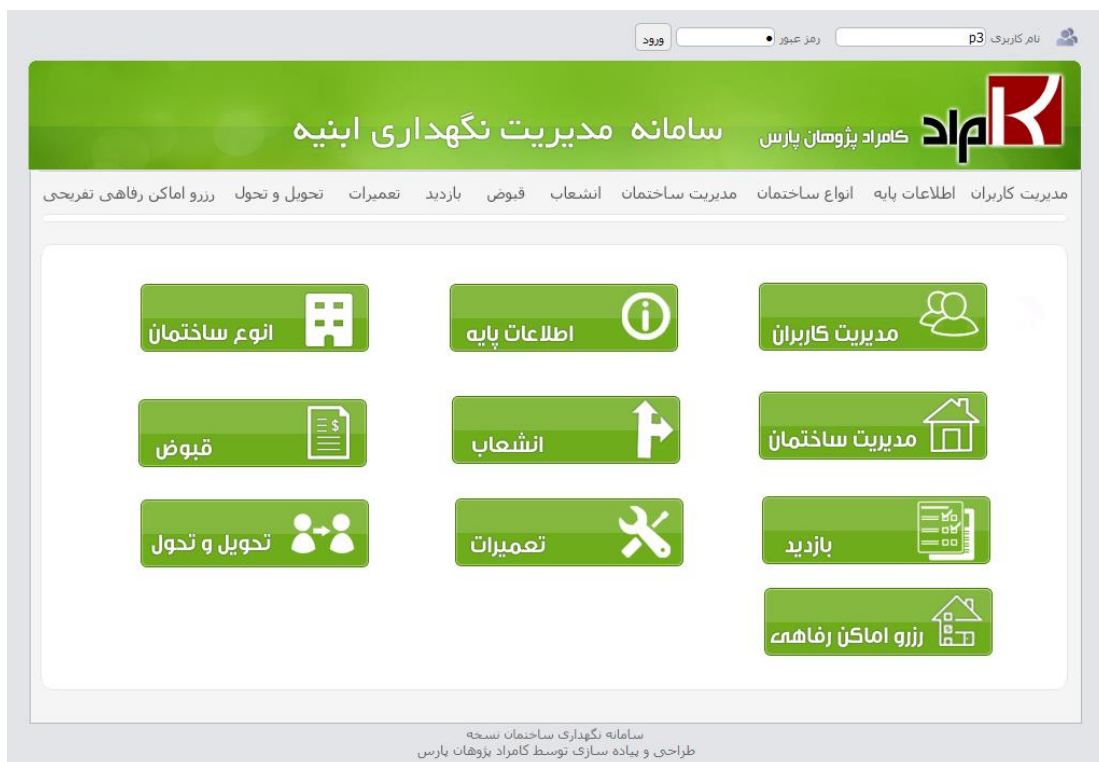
نام کاربری p3 رمز عبور • ورود

کامراد کامراد پژوهان پارس سامانه مدیریت نگهداری ابنیه

مدیریت کاربران اطلاعات پایه انواع ساختمان مدیریت ساختمان انشعاب قبوض بازدید تعمیرات تحویل و تحول رزرو اماکن رفاهی تفریحی

مدیریت کاربران

اطلاعات پایه

انوع ساختمان

مدیریت ساختمان

انشعاب

قبوض

بازدید

تعمیرات

تحویل و تحول

رزرو اماکن رفاهی

سامانه نگهداری ساختمان نسخه
طراحی و پیاده سازی توسط کامراد پژوهان پارس